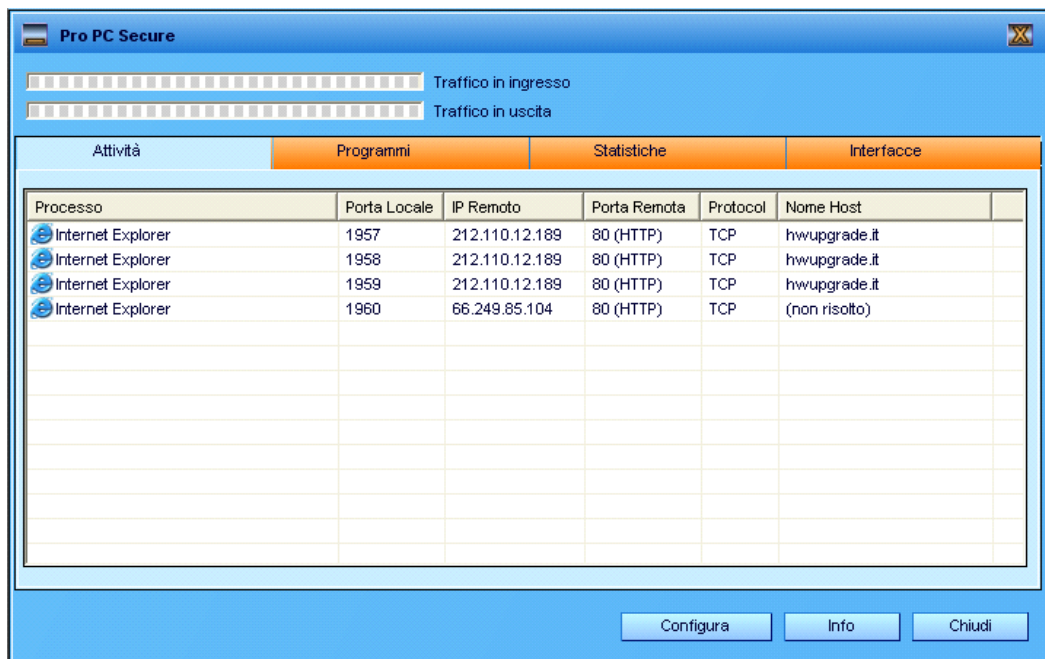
Pro PC Secure

Traffico in ingresso

Traffico in uscita

Attività | Programmi | Statistiche | Interfacce

| Processo | Porta Locale | IP Remoto | Porta Remota | Protocol | Nome Host |
|---|---|---|---|---|---|
| Internet Explorer | 1957 | 212.110.12.189 | 80 (HTTP) | TCP | hwupgrade.it |
| Internet Explorer | 1958 | 212.110.12.189 | 80 (HTTP) | TCP | hwupgrade.it |
| Internet Explorer | 1959 | 212.110.12.189 | 80 (HTTP) | TCP | hwupgrade.it |
| Internet Explorer | 1960 | 66.249.85.104 | 80 (HTTP) | TCP | (non risolto) |

Configura | Info | Chiudi